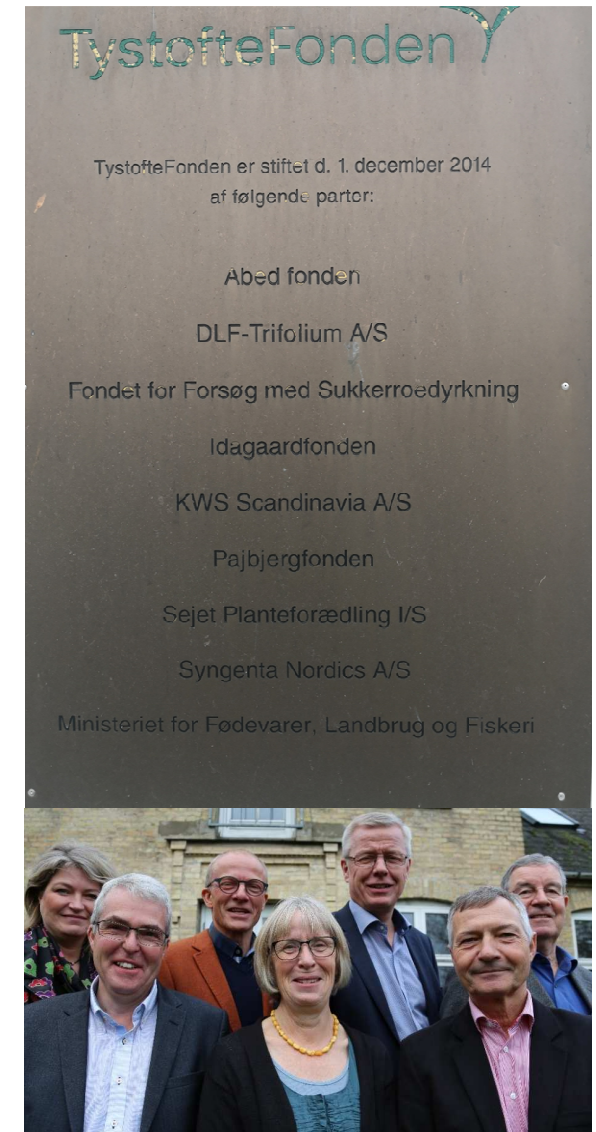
TystofteFonden

TystofteFonden er stiftet d. 1. december 2014 af følgende parter:

Abed fonden

DLF-Trifolium A/S

Fondet for Forsøg med Sukkerroedyrkning

Idagaardfonden

KWS Scandinavia A/S

Pajbjergfonden

Sejet Planteforædling I/S

Syngenta Nordics A/S

Ministeriet for Fødevarer, Landbrug og Fiskeri